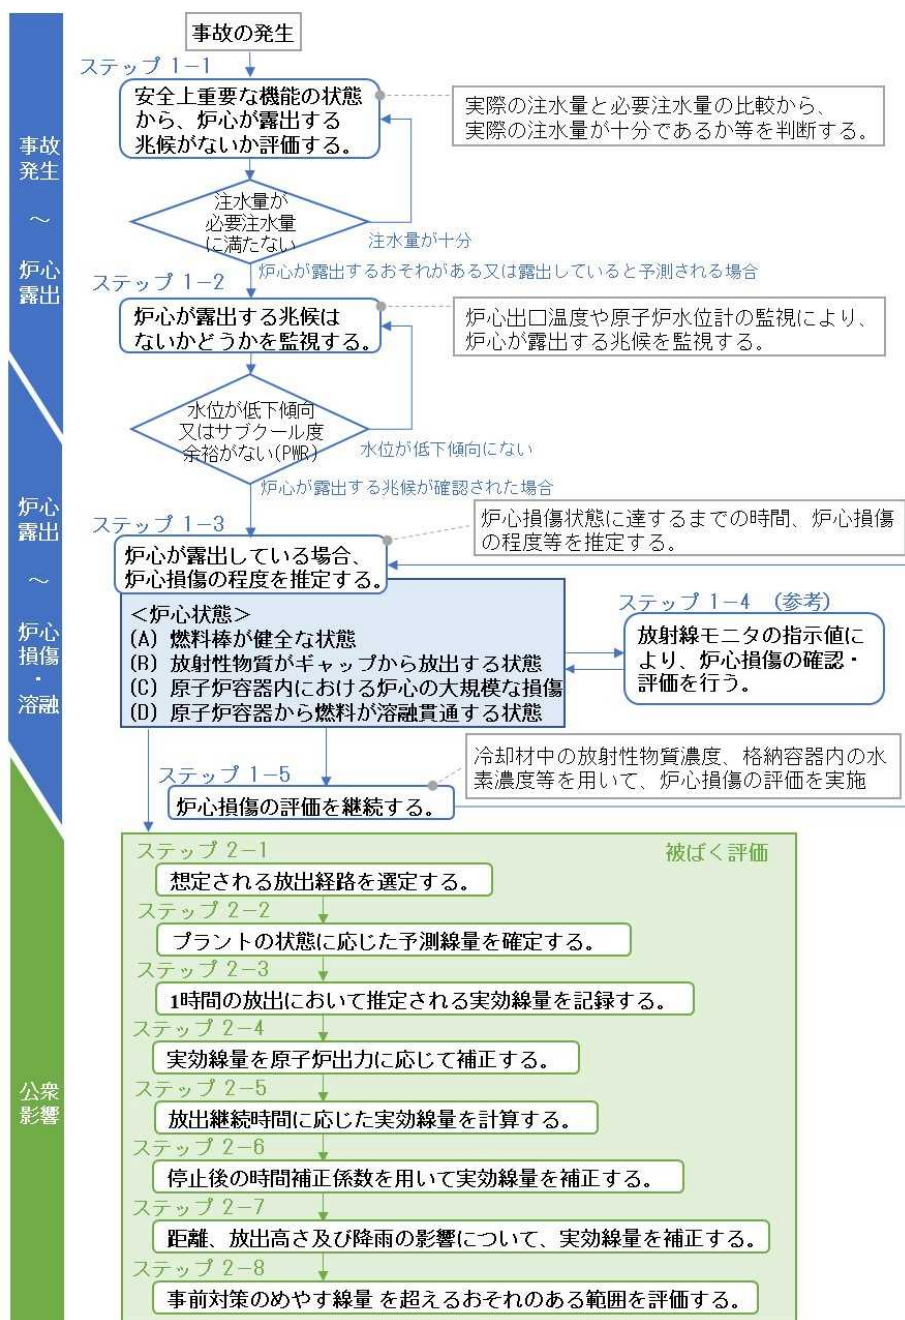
事故発生
～
炉心露出

炉心露出
～
炉心損傷・溶融

公衆影響

事故の発生

ステップ 1−1
安全上重要な機能の状態から、炉心が露出する兆候がないか評価する。

実際の注水量と必要注水量の比較から、実際の注水量が十分であるか等を判断する。

注水量が必要注水量に満たない

注水量が十分

炉心が露出するおそれがある又は露出していると予測される場合

ステップ 1−2
炉心が露出する兆候はないかどうかを監視する。

炉心出口温度や原子炉水位計の監視により、炉心が露出する兆候を監視する。

水位が低下傾向又はサブクール度余裕がない(PWR)

水位が低下傾向にない

炉心が露出する兆候が確認された場合

ステップ 1−3
炉心が露出している場合、炉心損傷の程度を推定する。

炉心損傷状態に達するまでの時間、炉心損傷の程度等を推定する。

<炉心状態>
(A) 燃料棒が健全な状態
(B) 放射性物質がギャップから放出する状態
(C) 原子炉容器内における炉心の大規模な損傷
(D) 原子炉容器から燃料が溶融貫通する状態

ステップ 1−4 (参考)
放射線モニタの指示値により、炉心損傷の確認・評価を行う。

ステップ 1−5
炉心損傷の評価を継続する。

冷却材中の放射性物質濃度、格納容器内の水素濃度等を用いて、炉心損傷の評価を実施

被ばく評価

ステップ 2−1
想定される放出経路を選定する。

ステップ 2−2
プラントの状態に応じた予測線量を確定する。

ステップ 2−3
1時間の放出において推定される実効線量を記録する。

ステップ 2−4
実効線量を原子炉出力に応じて補正する。

ステップ 2−5
放出継続時間に応じた実効線量を計算する。

ステップ 2−6
停止後の時間補正係数を用いて実効線量を補正する。

ステップ 2−7
距離、放出高さ及び降雨の影響について、実効線量を補正する。

ステップ 2−8
事前対策のめやす線量 を超えるおそれのある範囲を評価する。